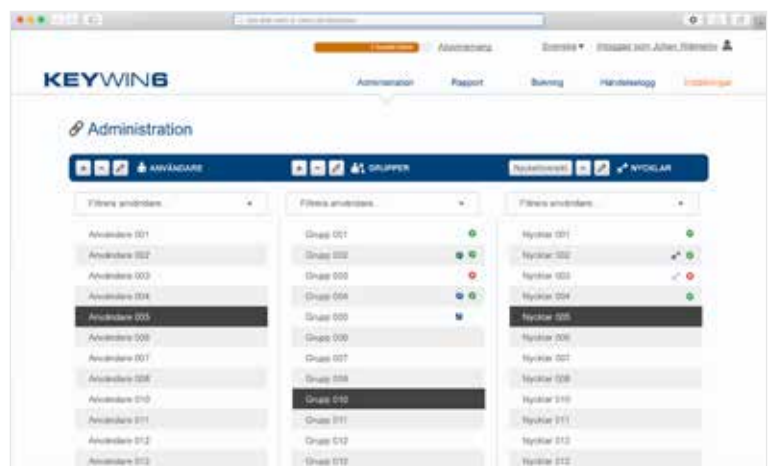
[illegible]

Abonnemang Svenska ▾ Inloggad som Johan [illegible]

KEYWIN6

Administration Rapport Bokning Händelselogg Inställningar

Administration

ANVÄNDARE

GRUPPER

Nyckelskåp NYCKLAR

Filtrera användare

Filtrera användare

Filtrera användare

Användare 001
Användare 002
Användare 003
Användare 004
Användare 005
Användare 006
Användare 007
Användare 008
Användare 010
Användare 011
Användare 012
Användare 013

Grupp 001
Grupp 002
Grupp 003
Grupp 004
Grupp 005
Grupp 006
Grupp 007
Grupp 008
Grupp 010
Grupp 011
Grupp 012
Grupp 013

Nyckel 001
Nyckel 002
Nyckel 003
Nyckel 004
Nyckel 005
Nyckel 006
Nyckel 007
Nyckel 008
Nyckel 010
Nyckel 011
Nyckel 012
Nyckel 013